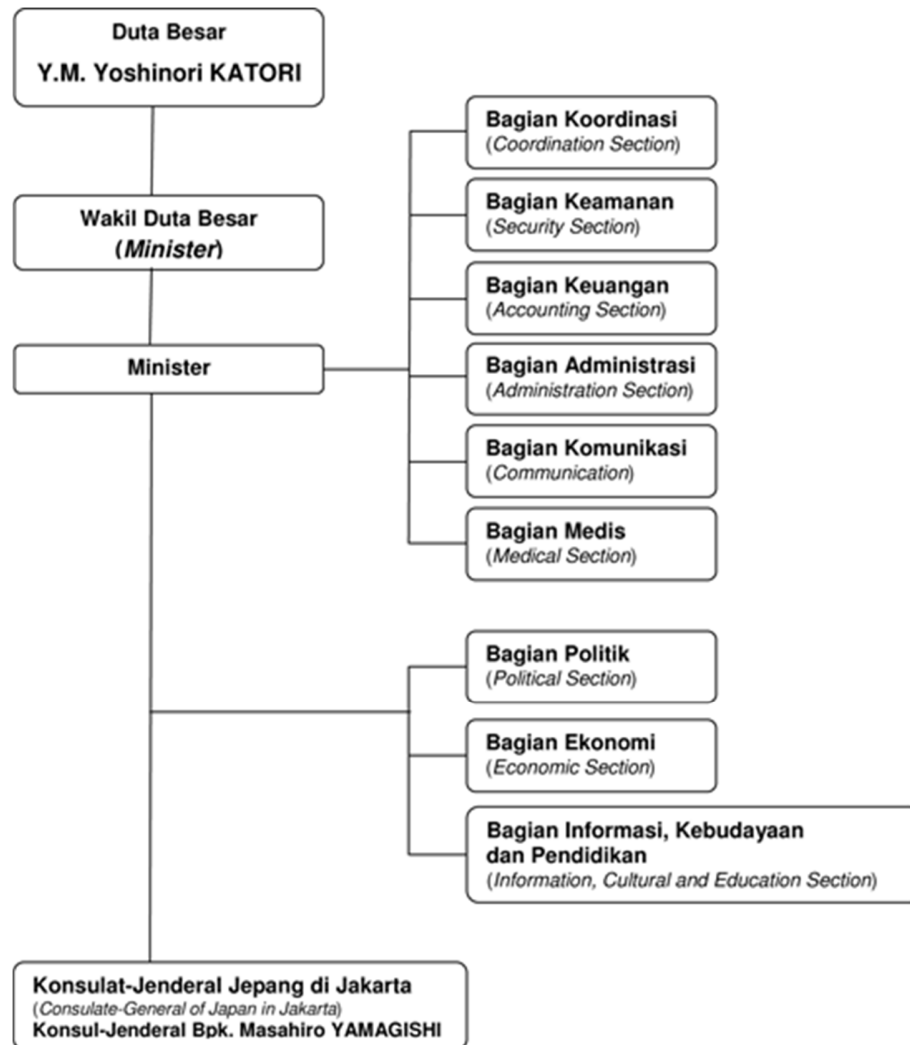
Duta Besar
Y.M. Yoshinori KATORI

Wakil Duta Besar
(Minister)

Minister

Bagian Koordinasi
(Coordination Section)

Bagian Keamanan
(Security Section)

Bagian Keuangan
(Accounting Section)

Bagian Administrasi
(Administration Section)

Bagian Komunikasi
(Communication)

Bagian Medis
(Medical Section)

Bagian Politik
(Political Section)

Bagian Ekonomi
(Economic Section)

Bagian Informasi, Kebudayaan dan Pendidikan
(Information, Cultural and Education Section)

Konsulat-Jenderal Jepang di Jakarta
(Consulate-General of Japan in Jakarta)
Konsul-Jenderal Bpk. Masahiro YAMAGISHI